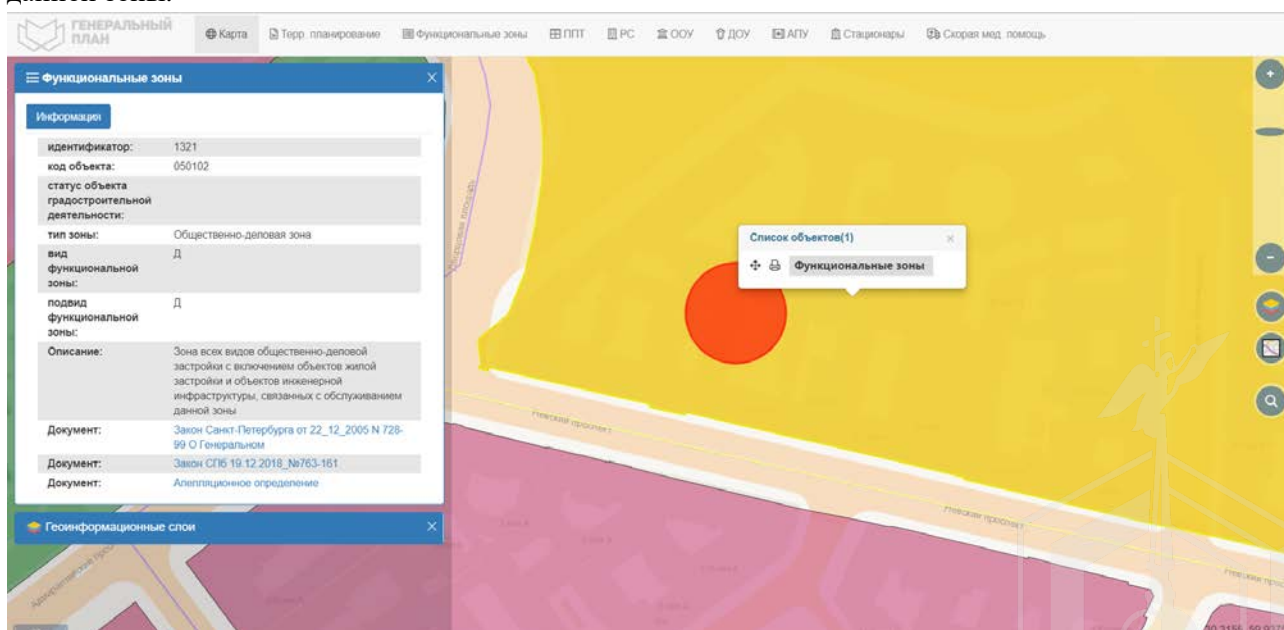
данной зоны.

ГЕНЕРАЛЬНЫЙ ПЛАН

Карта | Терр. планирование | Функциональные зоны | ППТ | РС | ООУ | ДОУ | АПУ | Стационары | Скорая мед. помощь

Функциональные зоны

Информация

| | |
|---|---|
| идентификатор: | 1321 |
| код объекта: | 050102 |
| статус объекта градостроительной деятельности: | |
| тип зоны: | Общественно-деловая зона |
| вид функциональной зоны: | Д |
| подвид функциональной зоны: | Д |
| Описание: | Зона всех видов общественно-деловой застройки с включением объектов жилой застройки и объектов инженерной инфраструктуры, связанных с обслуживанием данной зоны |
| Документ: | Закон Санкт-Петербурга от 22_12_2005 N 728-99 О Генеральном |
| Документ: | Закон СПб 19.12.2018_№763-161 |
| Документ: | Апелляционное определение |

Геоинформационные слои

Список объектов(1)

Функциональные зоны

Невский проспект

Невский проспект

Невский проспект